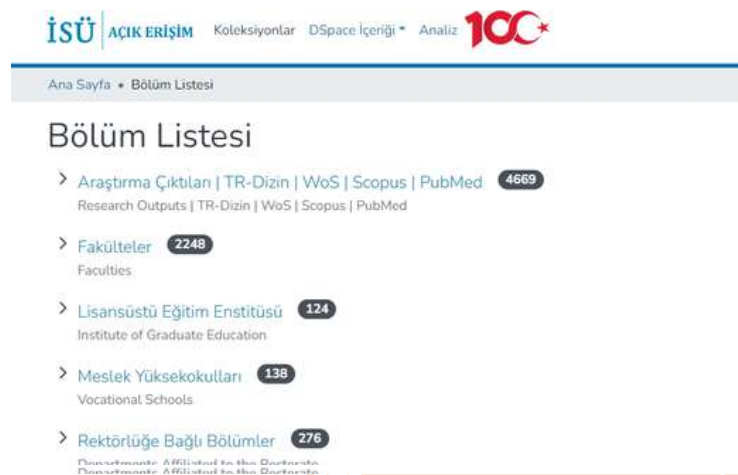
İSÜ AÇIK ERİŞİM Koleksiyonlar DSpace İçeriği Analiz 100

Ana Sayfa • Bölüm Listesi

Bölüm Listesi

Araştırma Çıktıları | TR-Dizin | WoS | Scopus | PubMed 4669
Research Outputs | TR-Dizin | WoS | Scopus | PubMed

Fakülteler 2248
Faculties

Lisansüstü Eğitim Enstitüsü 124
Institute of Graduate Education

Meslek Yüksekokulları 138
Vocational Schools

Rektörlüğe Bağlı Bölümler 276
Departments Affiliated to the Rectorate